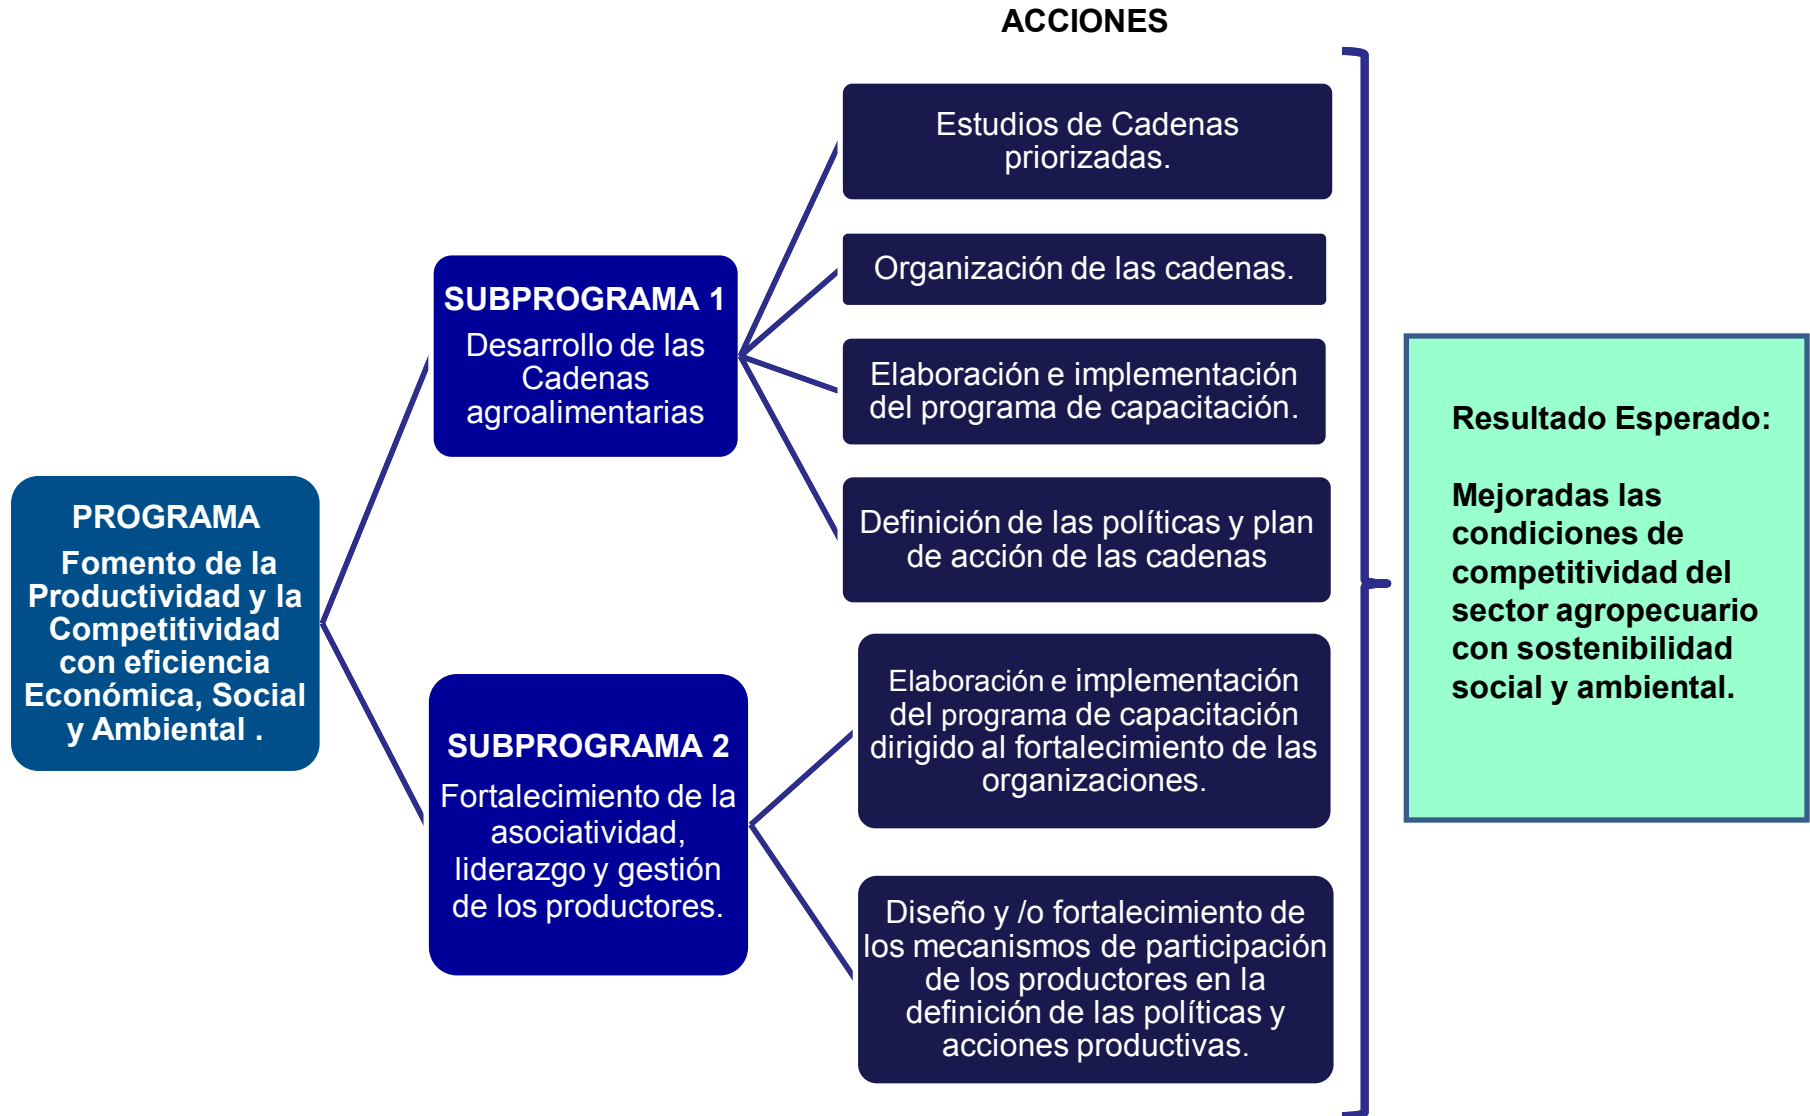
ACCIONES

PROGRAMA

Fomento de la Productividad y la Competitividad con eficiencia Económica, Social y Ambiental .

SUBPROGRAMA 1

Desarrollo de las Cadenas agroalimentarias

SUBPROGRAMA 2

Fortalecimiento de la asociatividad, liderazgo y gestión de los productores.

Estudios de Cadenas priorizadas.

Organización de las cadenas.

Elaboración e implementación del programa de capacitación.

Definición de las políticas y plan de acción de las cadenas

Elaboración e implementación del programa de capacitación dirigido al fortalecimiento de las organizaciones.

Diseño y /o fortalecimiento de los mecanismos de participación de los productores en la definición de las políticas y acciones productivas.

Resultado Esperado:

Mejoradas las condiciones de competitividad del sector agropecuario con sostenibilidad social y ambiental.